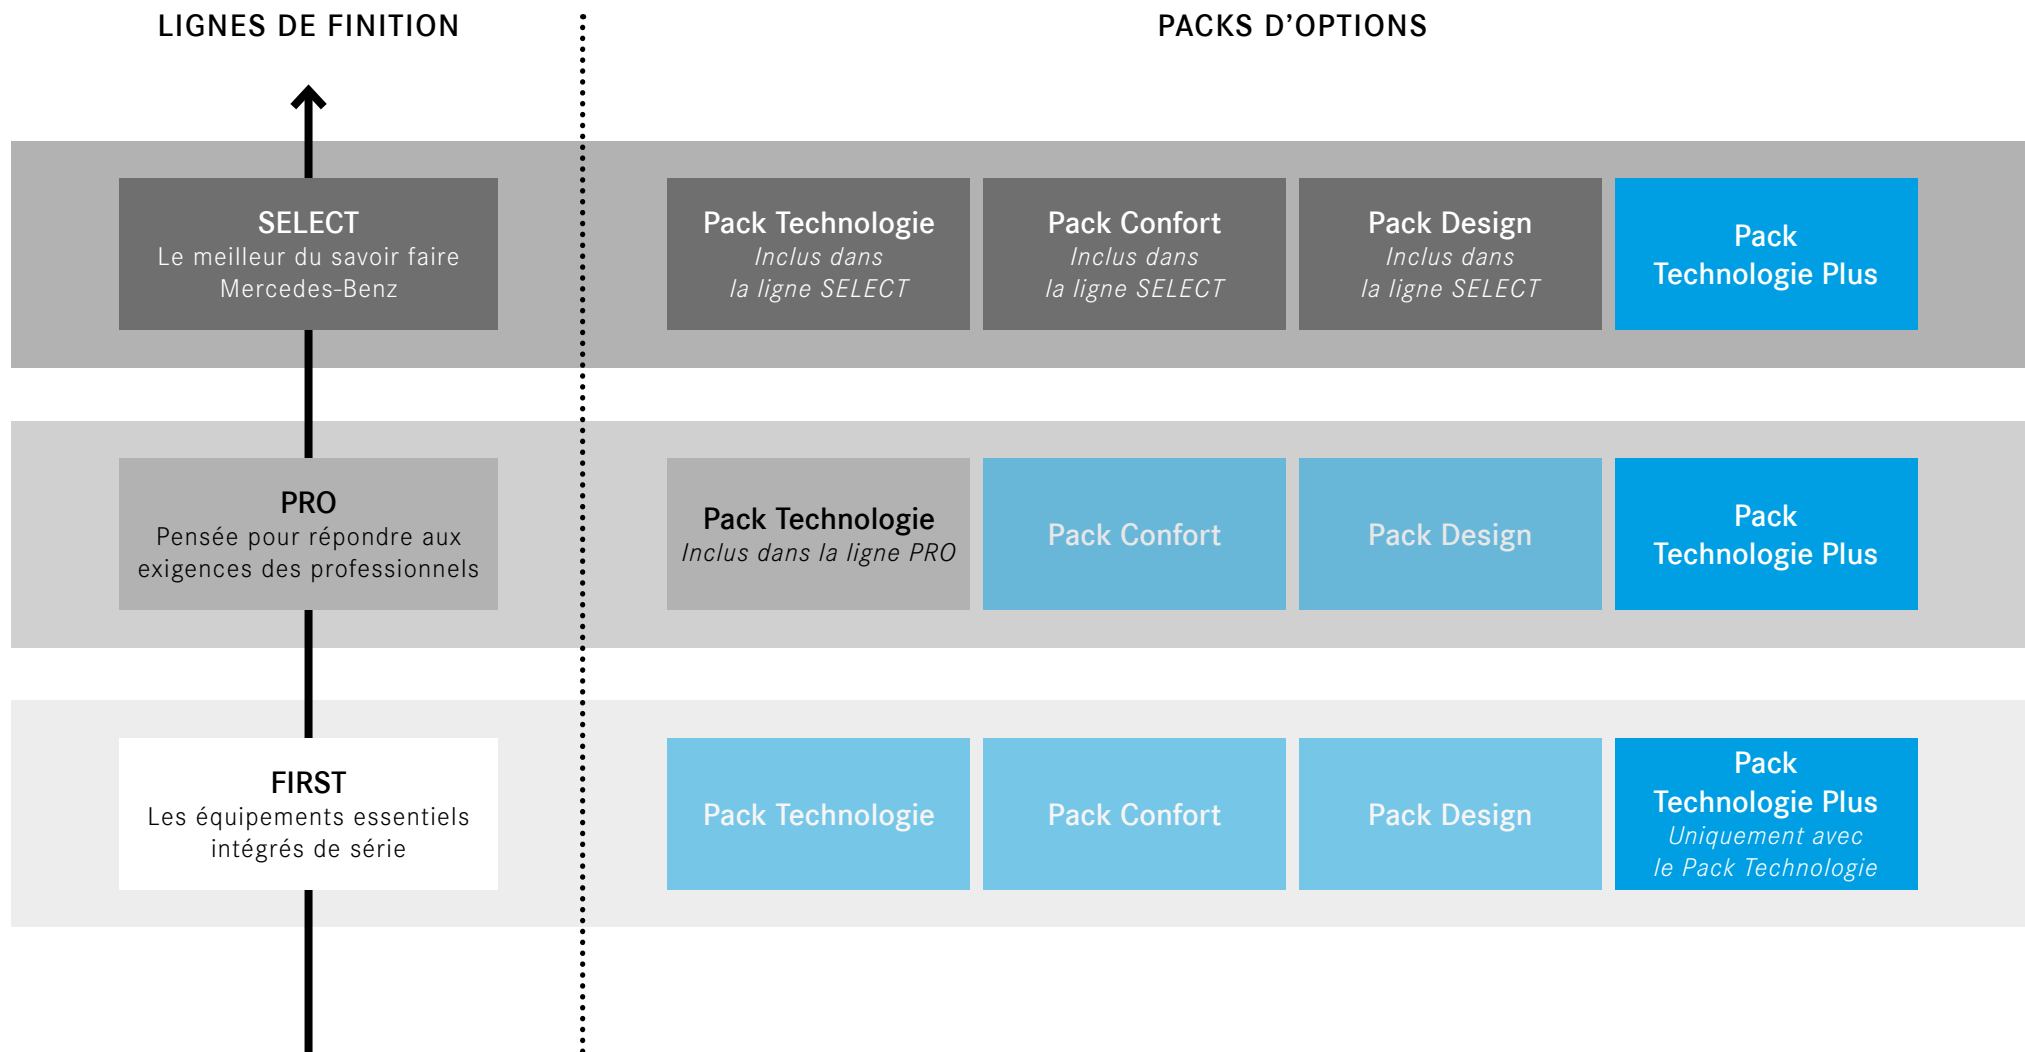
LIGNES DE FINITION

PACKS D’OPTIONS

SELECT
Le meilleur du savoir faire Mercedes-Benz

Pack Technologie
Inclus dans la ligne SELECT

Pack Confort
Inclus dans la ligne SELECT

Pack Design
Inclus dans la ligne SELECT

Pack Technologie Plus

PRO
Pensée pour répondre aux exigences des professionnels

Pack Technologie
Inclus dans la ligne PRO

Pack Confort

Pack Design

Pack Technologie Plus

FIRST
Les équipements essentiels intégrés de série

Pack Technologie

Pack Confort

Pack Design

Pack Technologie Plus
Uniquement avec le Pack Technologie